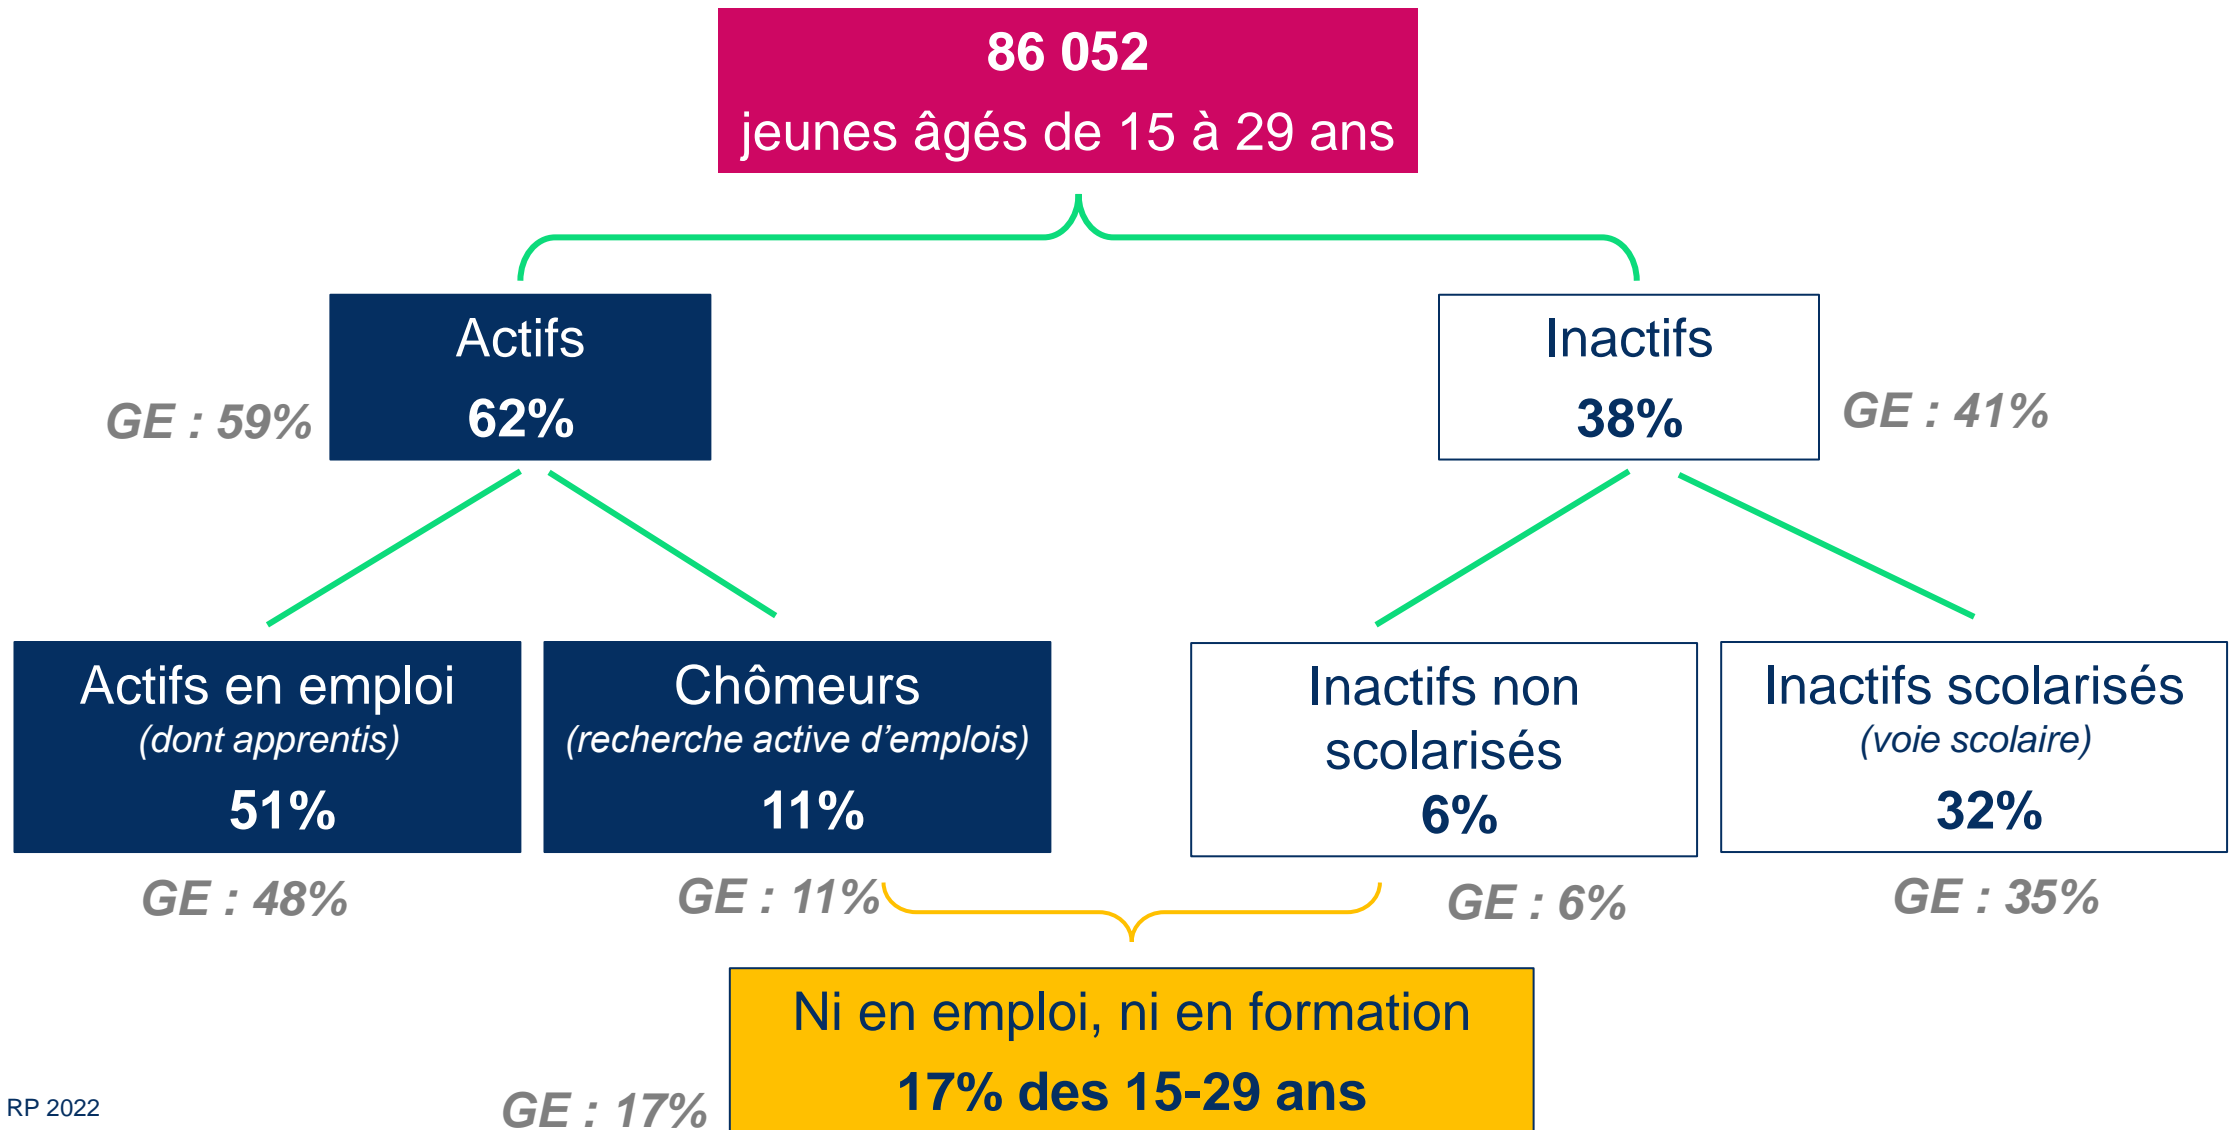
86 052
jeunes âgés de 15 à 29 ans

GE : 59%

Actifs
62%

Inactifs
38%

GE : 41%

Actifs en emploi
(dont apprentis)
51%

GE : 48%

Chômeurs
(recherche active d'emplois)
11%

GE : 11%

Inactifs non scolarisés
6%

GE : 6%

Inactifs scolarisés
(voie scolaire)
32%

GE : 35%

Ni en emploi, ni en formation
17% des 15-29 ans

GE : 17%

RP 2022